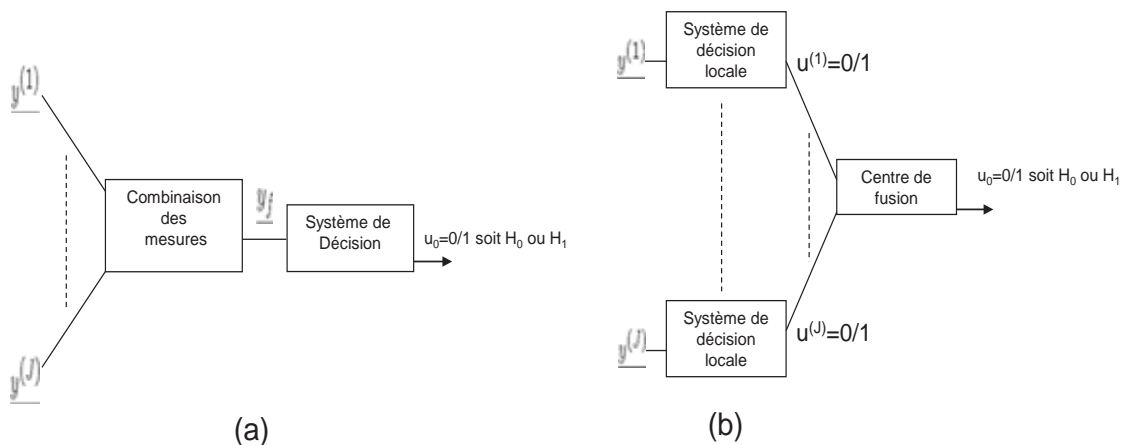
$\underline{y^{(1)}}$

$\underline{y^{(J)}}$

Combinaison des mesures

$\underline{y_J}$

Système de Décision

$u_0$=0/1 soit $H_0$ ou $H_1$

(a)

$\underline{y^{(1)}}$

Système de décision locale

$u^{(1)}$=0/1

Centre de fusion

$u_0$=0/1 soit $H_0$ ou $H_1$

$\underline{y^{(J)}}$

Système de décision locale

$u^{(J)}$=0/1

(b)